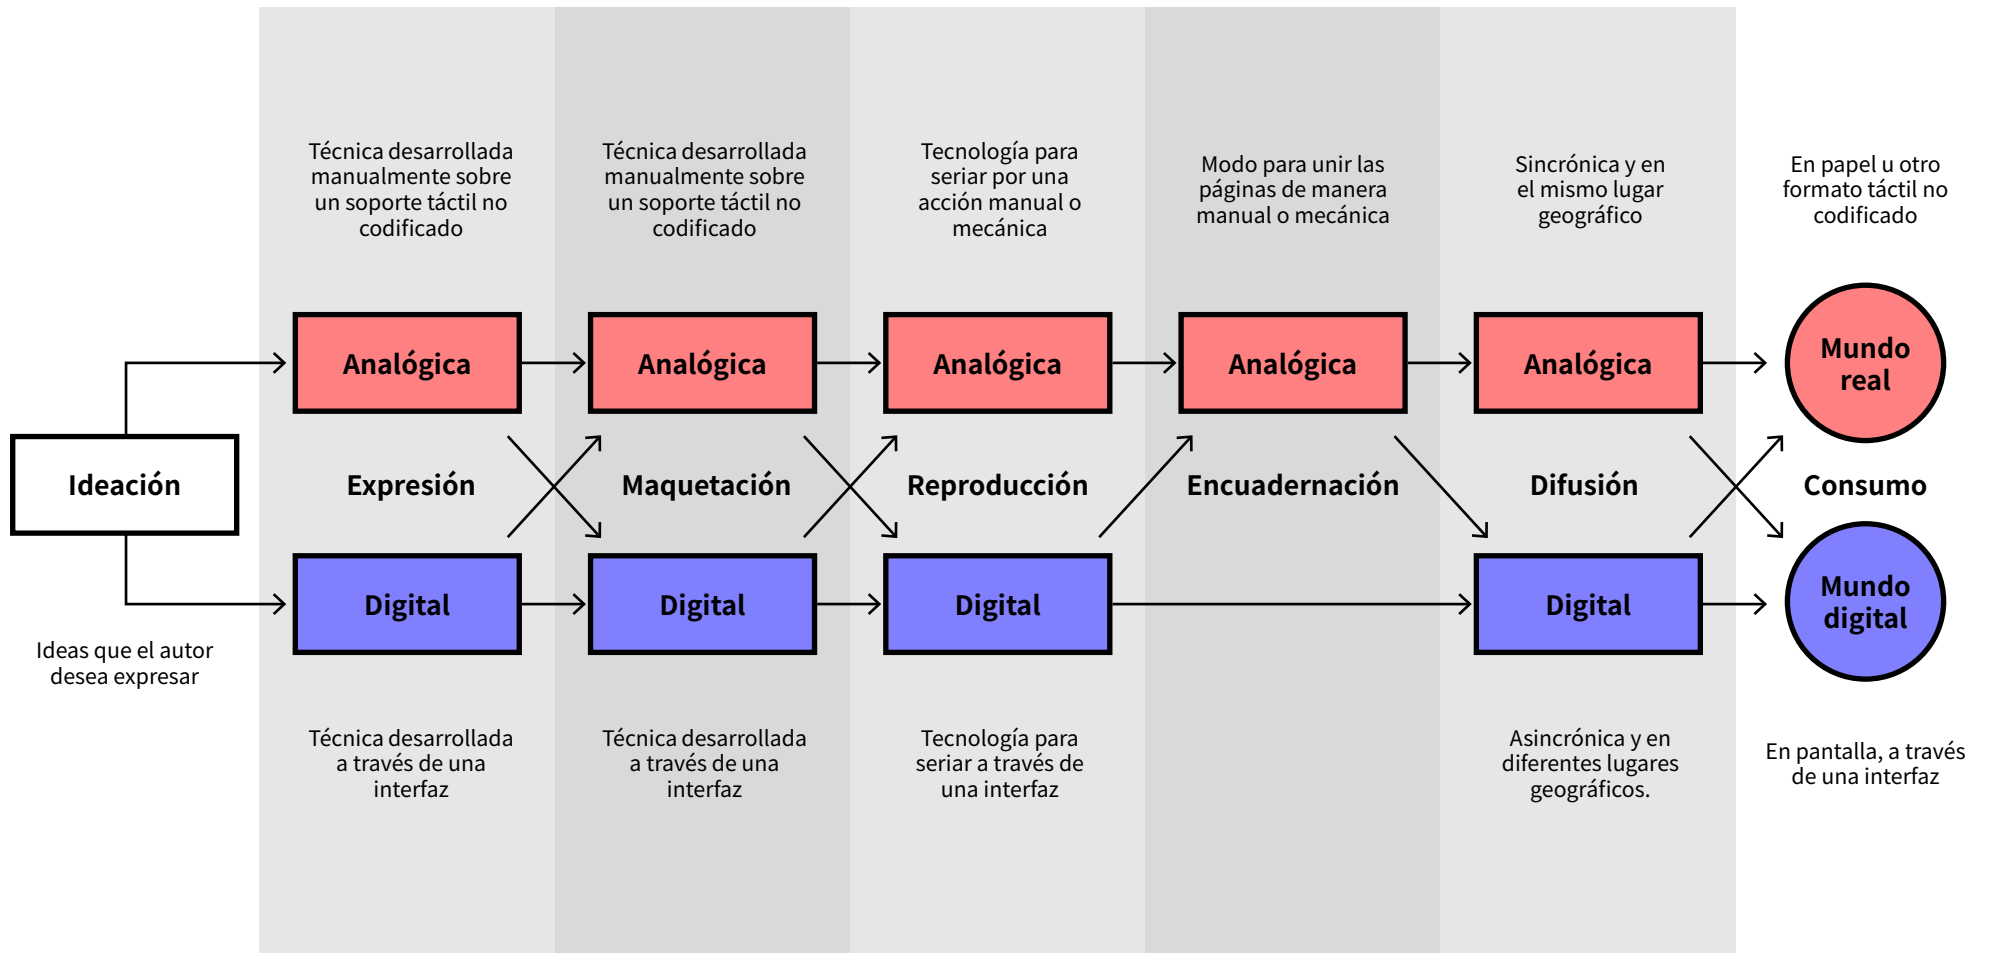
Técnica desarrollada manualmente sobre un soporte táctil no codificado

Técnica desarrollada manualmente sobre un soporte táctil no codificado

Tecnología para seriar por una acción manual o mecánica

Modo para unir las páginas de manera manual o mecánica

Sincrónica y en el mismo lugar geográfico

En papel u otro formato táctil no codificado

Analógica

Analógica

Analógica

Analógica

Analógica

Mundo real

Ideación

Expresión

Maquetación

Reproducción

Encuadernación

Difusión

Consumo

Digital

Digital

Digital

Digital

Mundo digital

Ideas que el autor desea expresar

Técnica desarrollada a través de una interfaz

Técnica desarrollada a través de una interfaz

Tecnología para seriar a través de una interfaz

Asincrónica y en diferentes lugares geográficos.

En pantalla, a través de una interfaz